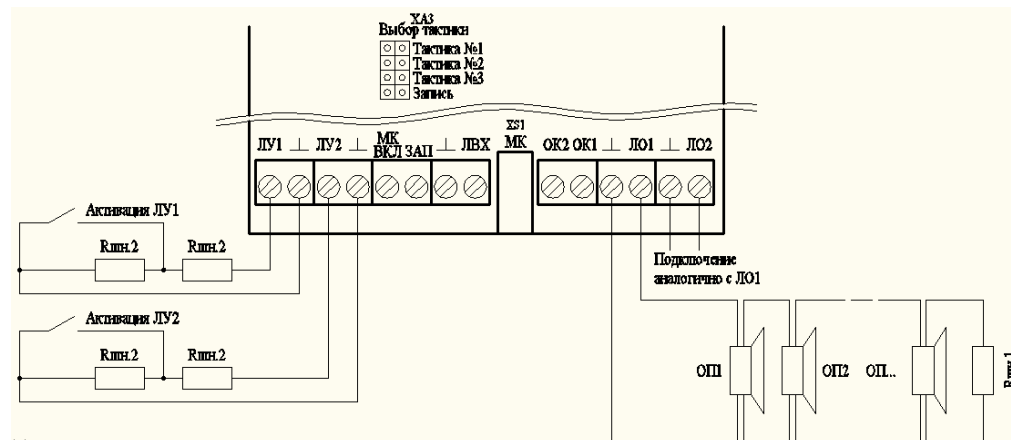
XA3
Выбор тактики
Тактика №1
Тактика №2
Тактика №3
Запись

XS1
МК

ЛУ1 ⊥ ЛУ2 ⊥ МК ВКЛ ЗАП ⊥ ЛВХ

ОК2 ОК1 ⊥ ЛО1 ⊥ ЛО2

Активация ЛУ1
Rшн.2
Rшн.2

Активация ЛУ2
Rшн.2
Rшн.2

Подключение аналогично с ЛО1

ОП1
ОП2
ОП..
Rшн.1